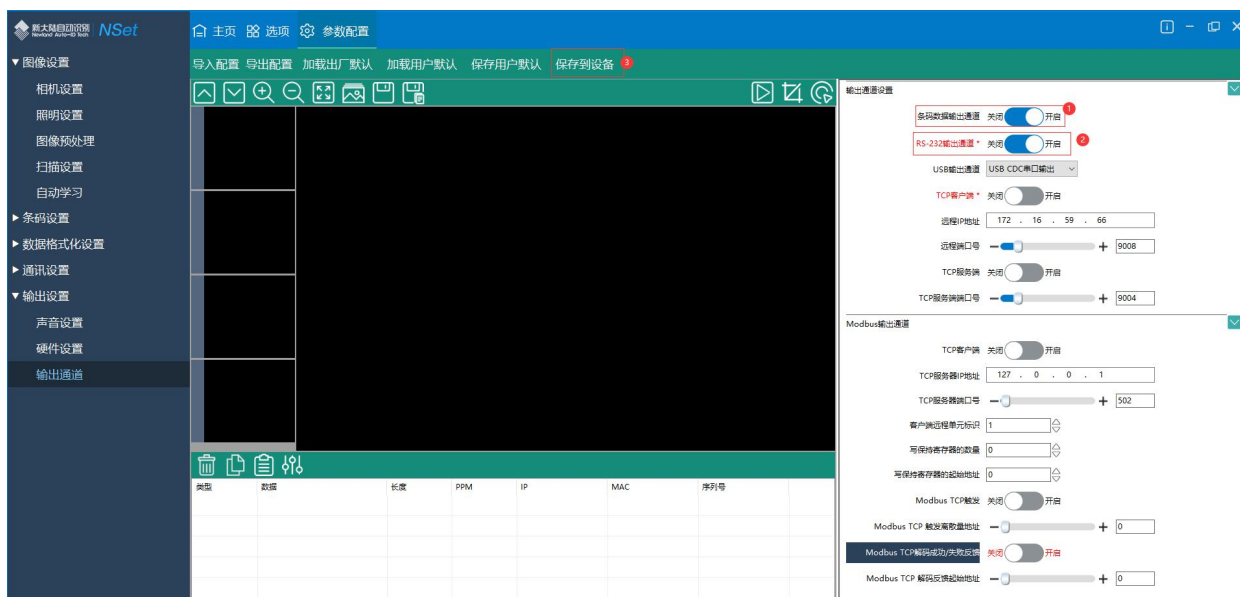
新大陆自动识别 Newland Auto-ID Tech NSet

主页 选项 参数配置

▼图像设置
相机设置
照明设置
图像预处理
扫描设置
自动学习
▶条码设置
▶数据格式化设置
▶通讯设置
▼输出设置
声音设置
硬件设置
输出通道

导入配置 导出配置 加载出厂默认 加载用户默认 保存用户默认 保存到设备 3

| 类型 | 数据 | 长度 | PPM | IP | MAC | 序列号 |
|---|---|---|---|---|---|---|
| | | | | | | |

输出通道设置
条码数据输出通道 关闭 开启 1
RS-232输出通道 * 关闭 开启 2
USB输出通道 USB CDC串口输出
TCP客户端 * 关闭 开启
远程IP地址 172 . 16 . 59 . 66
远程端口号 − + 9008
TCP服务端 关闭 开启
TCP服务端端口号 − + 9004

Modbus输出通道
TCP客户端 关闭 开启
TCP服务器IP地址 127 . 0 . 0 . 1
TCP服务器端口号 − + 502
客户端远程单元标识 1
写保持寄存器的数量 0
写保持寄存器的起始地址 0
Modbus TCP触发 关闭 开启
Modbus TCP 触发寄数量地址 − + 0
Modbus TCP解码成功/失败反馈 关闭 开启
Modbus TCP 解码反馈起始地址 − + 0